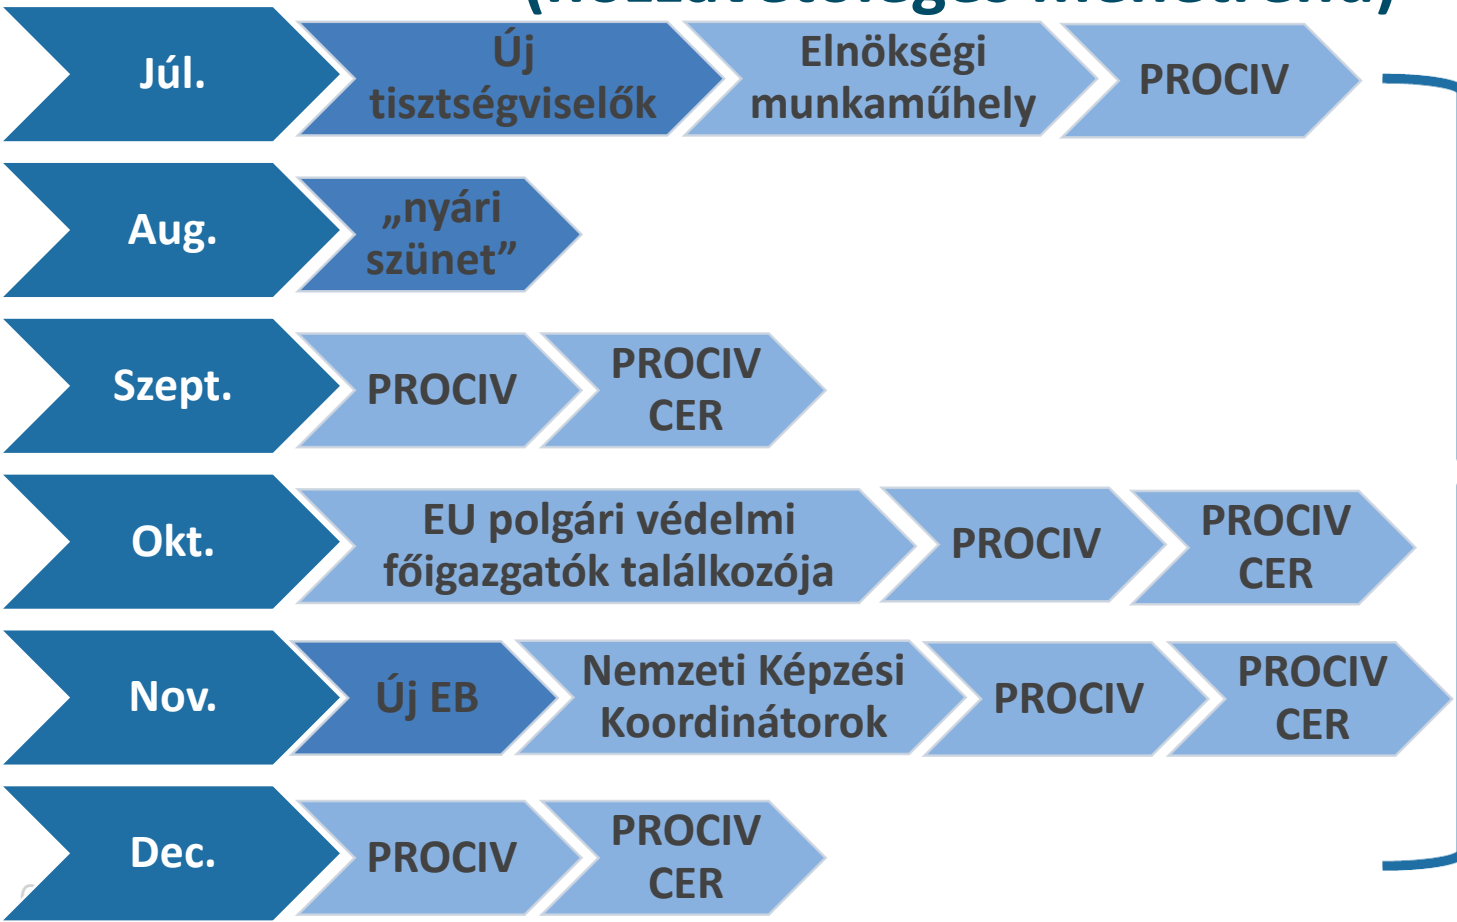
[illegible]

Júl.

Új tisztségviselők

Elnökségi munkaműhely

PROCIV

Aug.

„nyári szünet”

Szept.

PROCIV

PROCIV CER

Okt.

EU polgári védelmi főigazgatók találkozója

PROCIV

PROCIV CER

Nov.

Új EB

Nemzeti Képzési Koordinátorok

PROCIV

PROCIV CER

Dec.

PROCIV

PROCIV CER